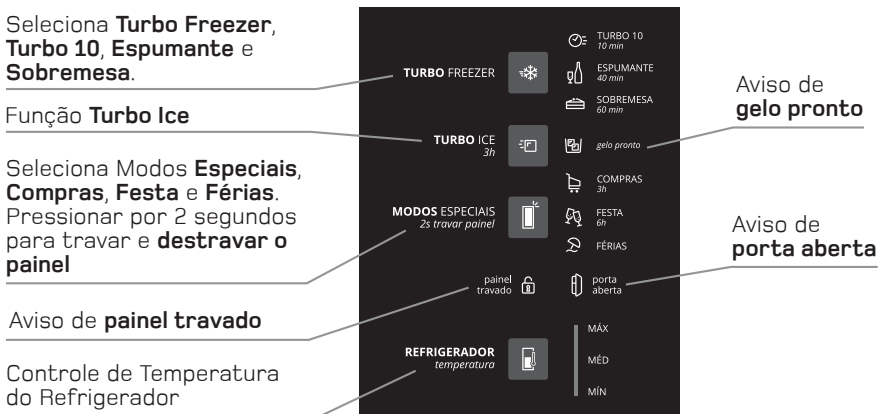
Seleciona **Turbo Freezer**, **Turbo 10**, **Espumante** e **Sobremesa**.

Função **Turbo Ice**

Seleciona Modos **Especiais**, **Compras**, **Festa** e **Férias**. Pressionar por 2 segundos para travar e **destravar o painel**

Aviso de **painel travado**

Controle de Temperatura do Refrigerador

TURBO FREEZER

TURBO ICE
3h

MODOS ESPECIAIS
2s travar painel

painel travado

REFRIGERADOR
temperatura

TURBO 10
10 min

ESPUMANTE
40 min

SOBREMESA
60 min

gelo pronto

COMPRAS
3h

FESTA
6h

FÉRIAS

porta aberta

MÁX

MÉD

MÍN

Aviso de **gelo pronto**

Aviso de **porta aberta**